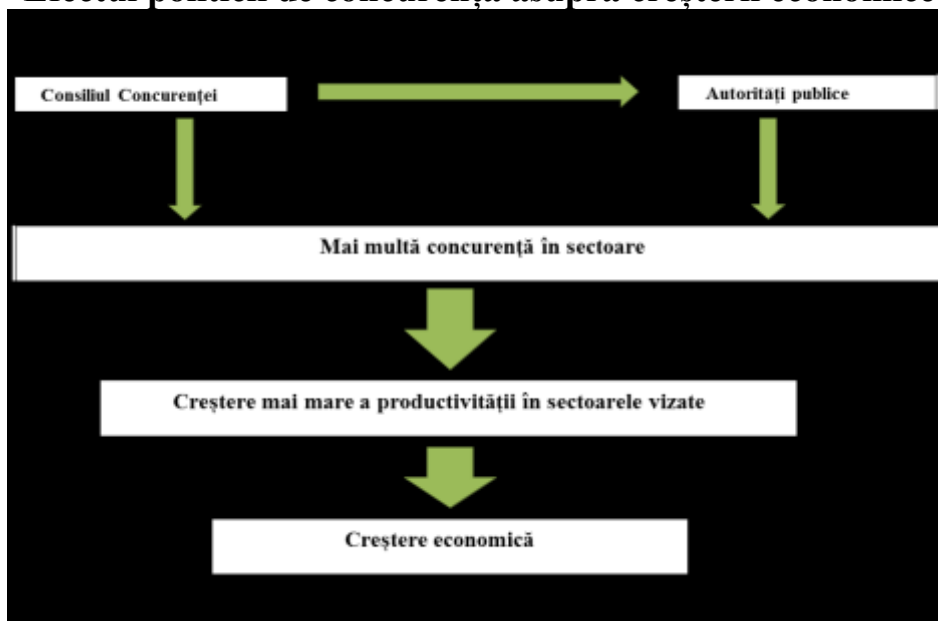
Efectul politicii de concurență asupra creșterii economice

Consiliul Concurenței

Autorități publice

Mai multă concurență în sectoare

Creștere mai mare a productivității în sectoarele vizate

Creștere economică